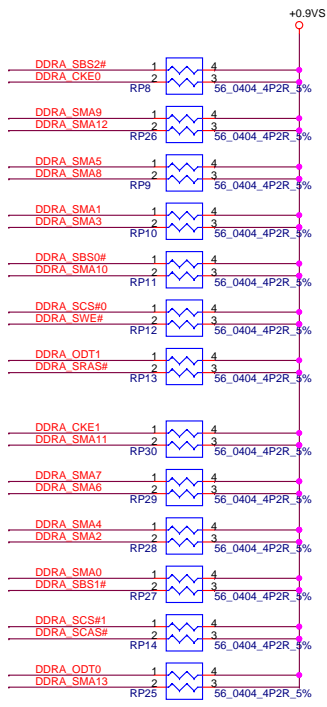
+0.9VS

DDRA_SBS2# 1 4
DDRA_CKE0 2 3
RP8 56_0404_4P2R_5%

DDRA_SMA9 1 4
DDRA_SMA12 2 3
RP26 56_0404_4P2R_5%

DDRA_SMA5 1 4
DDRA_SMA8 2 3
RP9 56_0404_4P2R_5%

DDRA_SMA1 1 4
DDRA_SMA3 2 3
RP10 56_0404_4P2R_5%

DDRA_SBS0# 1 4
DDRA_SMA10 2 3
RP11 56_0404_4P2R_5%

DDRA_SCS#0 1 4
DDRA_SWE# 2 3
RP12 56_0404_4P2R_5%

DDRA_ODT1 1 4
DDRA_SRAS# 2 3
RP13 56_0404_4P2R_5%

DDRA_CKE1 1 4
DDRA_SMA11 2 3
RP30 56_0404_4P2R_5%

DDRA_SMA7 1 4
DDRA_SMA6 2 3
RP29 56_0404_4P2R_5%

DDRA_SMA4 1 4
DDRA_SMA2 2 3
RP28 56_0404_4P2R_5%

DDRA_SMA0 1 4
DDRA_SBS1# 2 3
RP27 56_0404_4P2R_5%

DDRA_SCS#1 1 4
DDRA_SCAS# 2 3
RP14 56_0404_4P2R_5%

DDRA_ODT0 1 4
DDRA_SMA13 2 3
RP25 56_0404_4P2R_5%